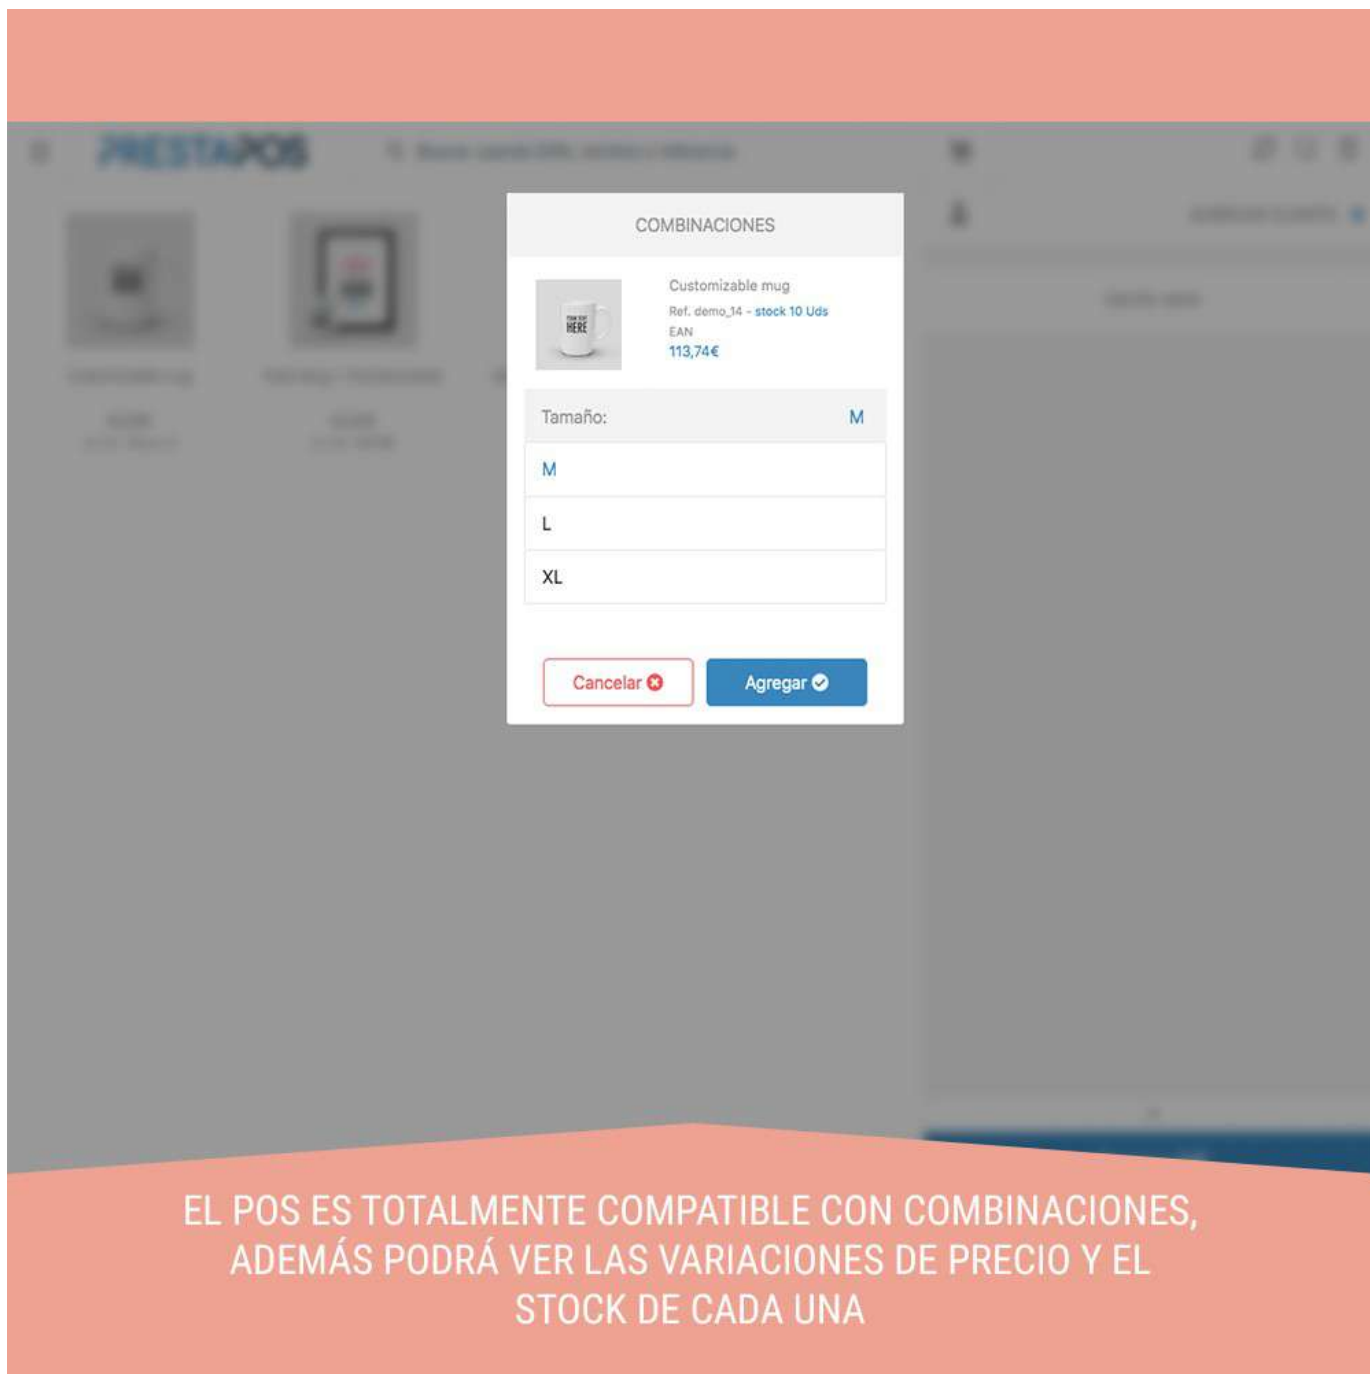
PRESTAPOS

COMBINACIONES

Customizable mug
Ref. demo_14 - stock 10 Uds
EAN
113,74€

Tamaño: M

M

L

XL

Cancelar

Agregar

EL POS ES TOTALMENTE COMPATIBLE CON COMBINACIONES, ADEMÁS PODRÁ VER LAS VARIACIONES DE PRECIO Y EL STOCK DE CADA UNA